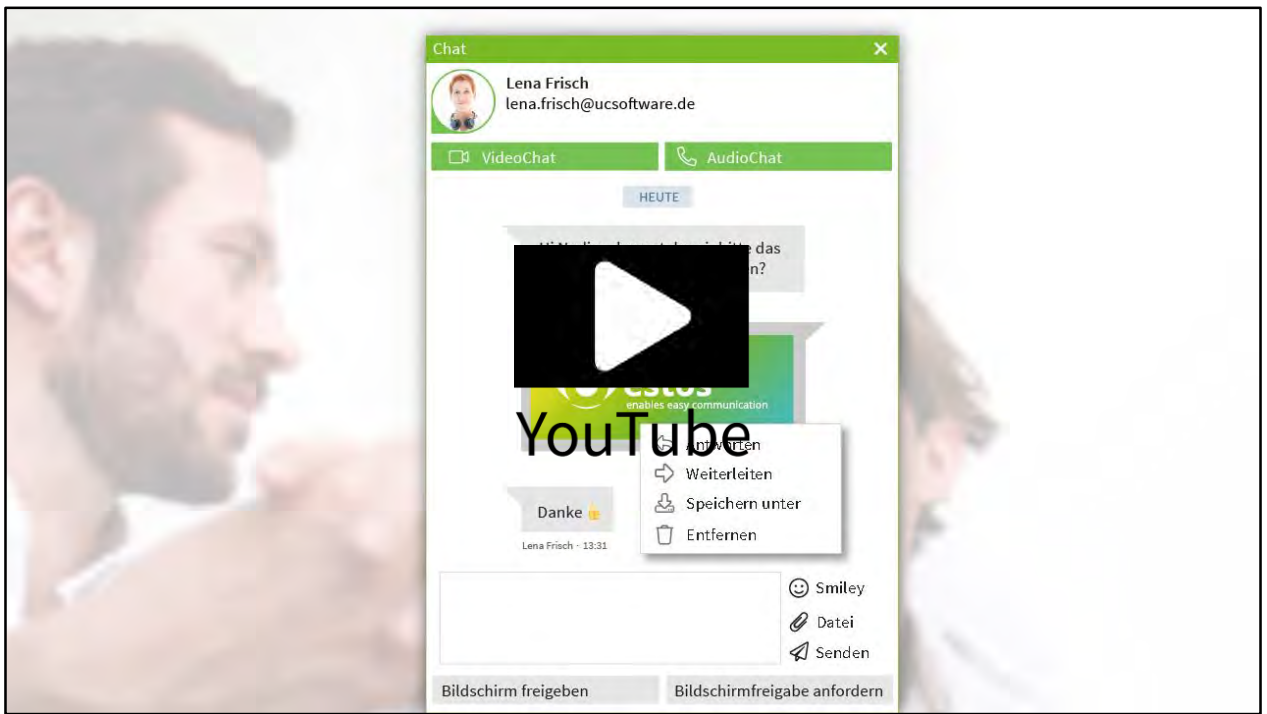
Chat

Lena Frisch
lena.frisch@ucsoftware.de

VideoChat
AudioChat

HEUTE

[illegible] das
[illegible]n?

estos
enables easy communication

YouTube

Antworten
Weiterleiten
Speichern unter
Entfernen

Danke

Lena Frisch · 13:31

Smiley
Datei
Senden

Bildschirm freigeben
Bildschirmfreigabe anfordern